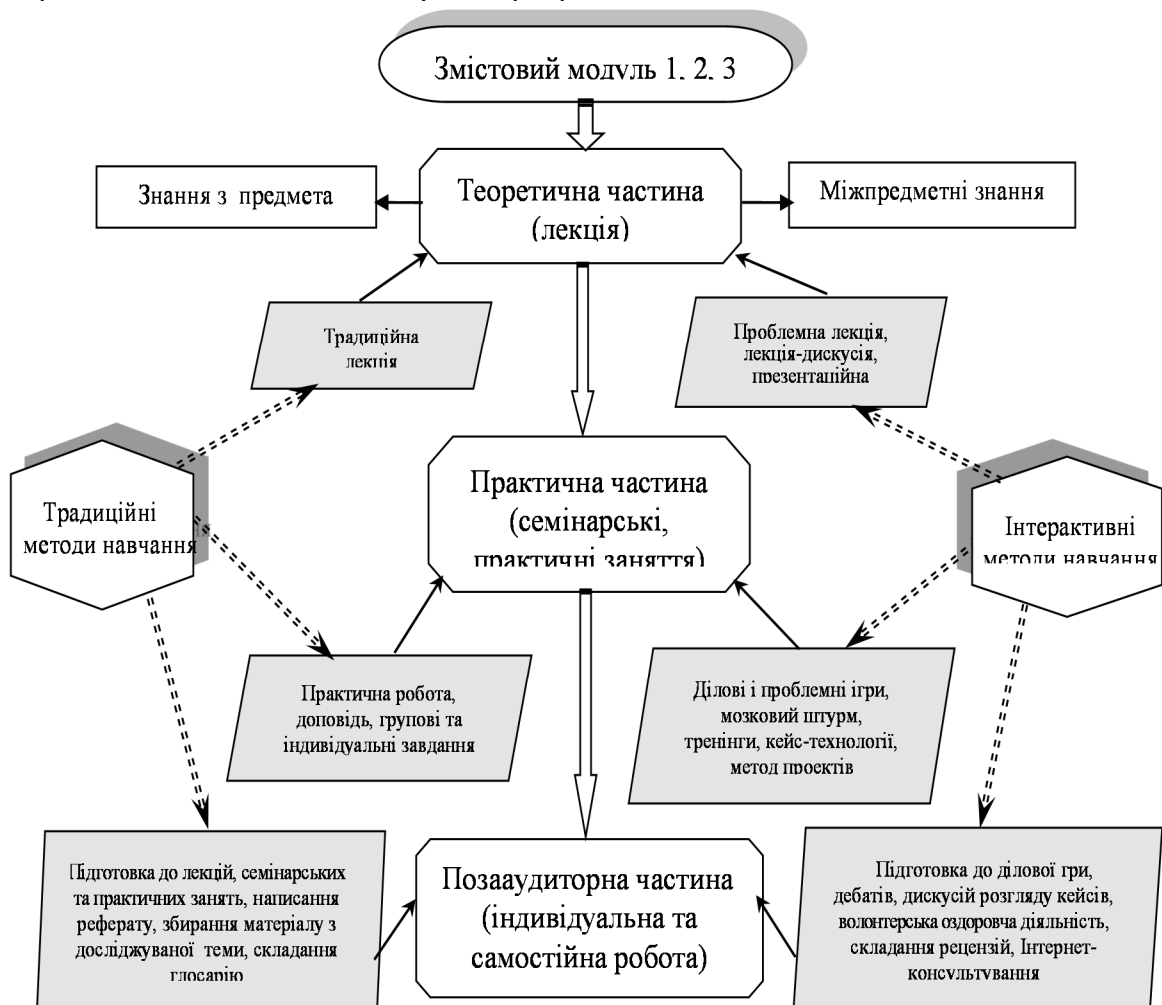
Змістовий модуль 1. 2. 3

Знання з предмета

Теоретична частина (лекція)

Міжпредметні знання

Традиційна лекція

Проблемна лекція, лекція-дискусія, презентаційна

Традиційні методи навчання

Практична частина (семінарські, практичні заняття)

Інтерактивні методи навчання

Практична робота, доповідь, групові та індивідуальні завдання

Ділові і проблемні ігри, мозковий штурм, тренінги, кейс-технології, метод проектів

Підготовка до лекцій, семінарських та практичних занять, написання реферату, збирання матеріалу з досліджуваної теми, складання глосарію

Позааудиторна частина (індивідуальна та самостійна робота)

Підготовка до ділової гри, дебатів, дискусій розгляду кейсів, волонтерська оздоровча діяльність, складання рецензій, Інтернет-консультування